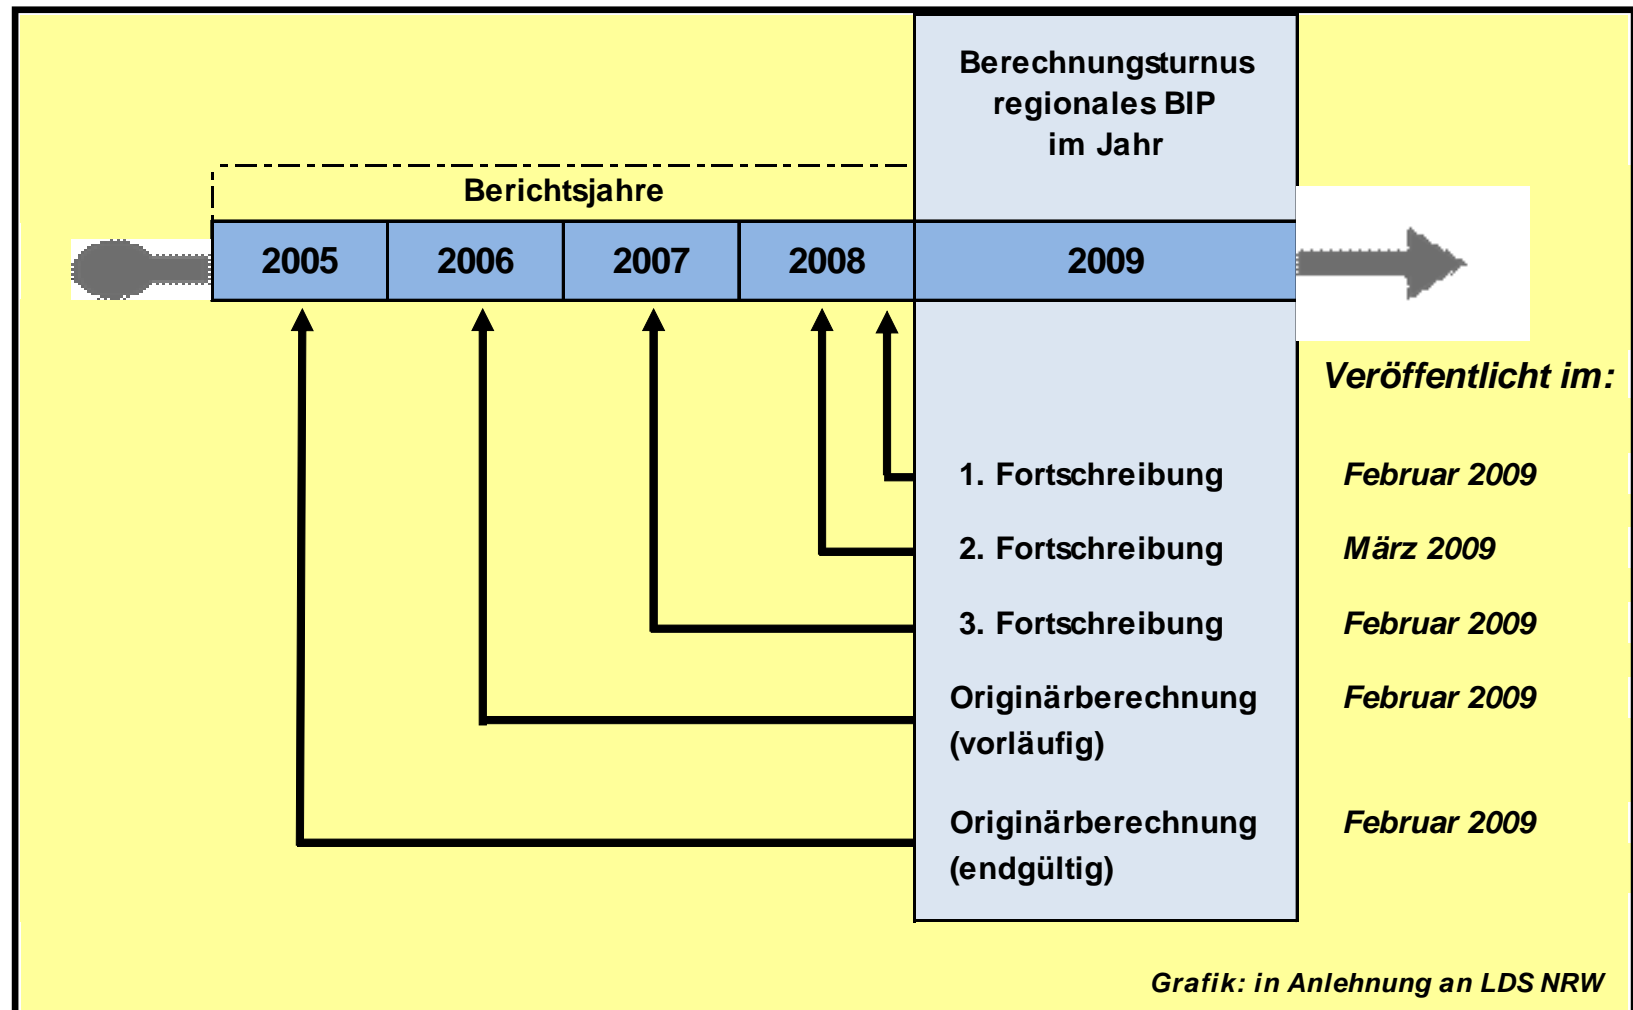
Berechnungsturnus regionales BIP im Jahr

Berichtsjahre

2005 2006 2007 2008 2009

Veröffentlicht im:

1. Fortschreibung Februar 2009

2. Fortschreibung März 2009

3. Fortschreibung Februar 2009

Originärberechnung (vorläufig) Februar 2009

Originärberechnung (endgültig) Februar 2009

Grafik: in Anlehnung an LDS NRW